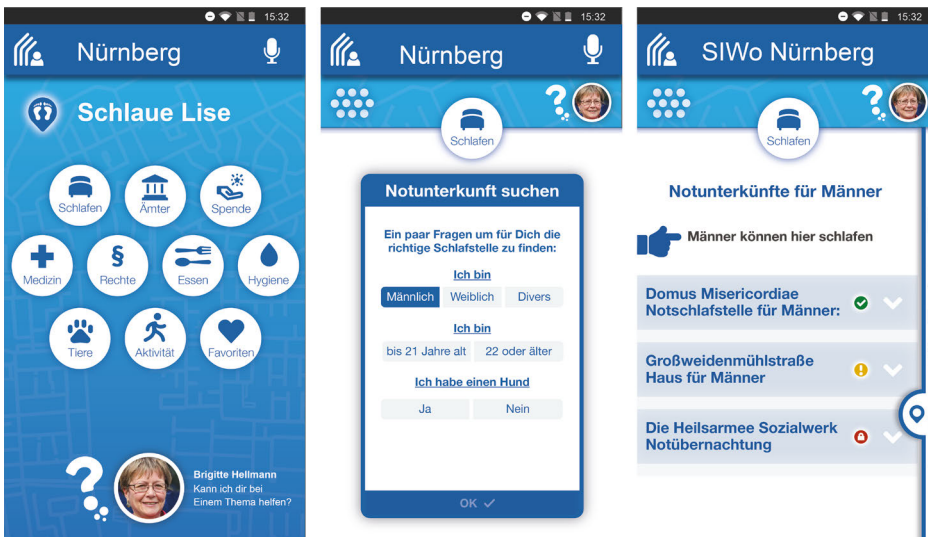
15:32

Nürnberg

Schlaue Lise

Schlafen
Ämter
Spende
Medizin
Rechte
Essen
Hygiene
Tiere
Aktivität
Favoriten

?

Brigitte Hellmann
Kann ich dir bei Einem Thema helfen?

15:32

Nürnberg

?

Schlafen

Notunterkunft suchen

Ein paar Fragen um für Dich die richtige Schlafstelle zu finden:

Ich bin

| Männlich | Weiblich | Divers |
|---|---|---|

Ich bin

| bis 21 Jahre alt | 22 oder älter |
|---|---|

Ich habe einen Hund

| Ja | Nein |
|---|---|

OK ✓

15:32

SIWo Nürnberg

?

Schlafen

Notunterkünfte für Männer

Männer können hier schlafen

Domus Misericordiae Notschlafstelle für Männer:

Großweidenmühlstraße Haus für Männer

Die Heilsarmee Sozialwerk Notübernachtung